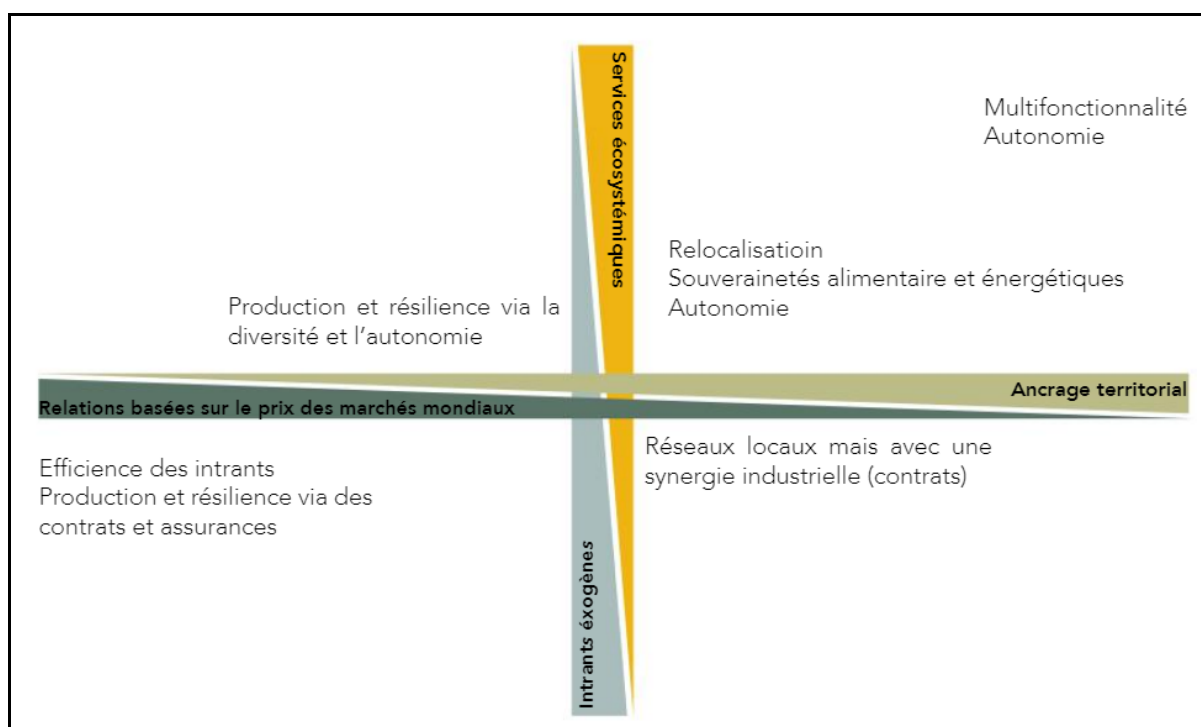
Services écosystémiques

Multifonctionnalité
Autonomie

Relocalisatioin
Souverainetés alimentaire et énergétiques
Autonomie

Production et résilience via la diversité et l'autonomie

Ancrage territorial

Relations basées sur le prix des marchés mondiaux

Efficience des intrants
Production et résilience via des contrats et assurances

Réseaux locaux mais avec une synergie industrielle (contrats)

Intrants exogènes